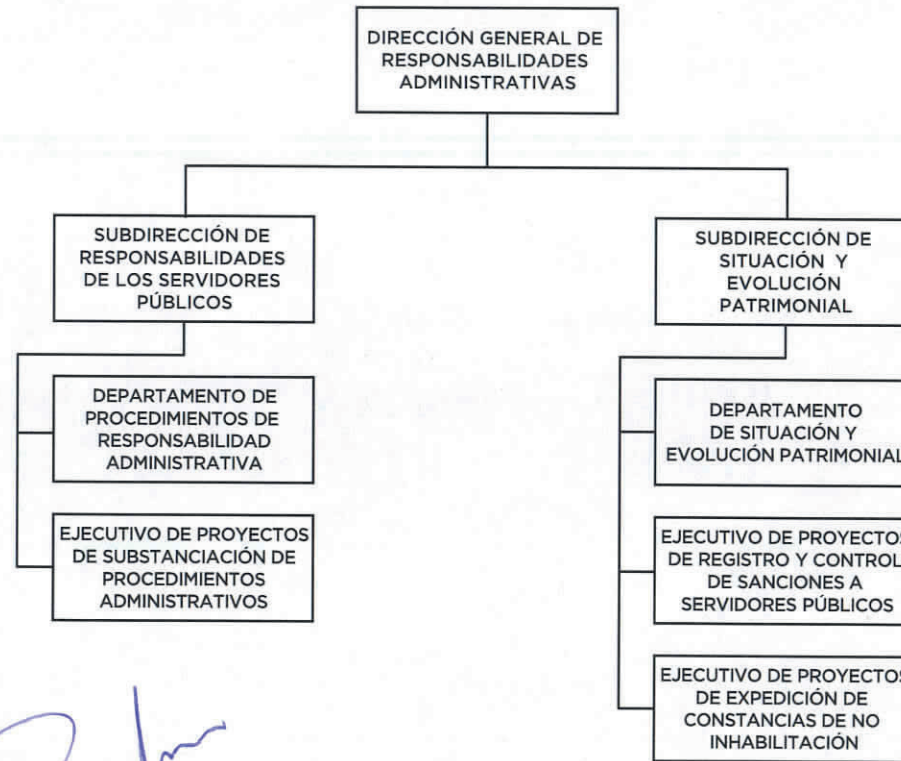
DIRECCIÓN GENERAL DE RESPONSABILIDADES ADMINISTRATIVAS

SUBDIRECCIÓN DE RESPONSABILIDADES DE LOS SERVIDORES PÚBLICOS

DEPARTAMENTO DE PROCEDIMIENTOS DE RESPONSABILIDAD ADMINISTRATIVA

EJECUTIVO DE PROYECTOS DE SUBSTANCIACIÓN DE PROCEDIMIENTOS ADMINISTRATIVOS

SUBDIRECCIÓN DE SITUACIÓN Y EVOLUCIÓN PATRIMONIAL

DEPARTAMENTO DE SITUACIÓN Y EVOLUCIÓN PATRIMONIAL

EJECUTIVO DE PROYECTOS DE REGISTRO Y CONTROL DE SANCIONES A SERVIDORES PÚBLICOS

EJECUTIVO DE PROYECTOS DE EXPEDICIÓN DE CONSTANCIAS DE NO INHABILITACIÓN